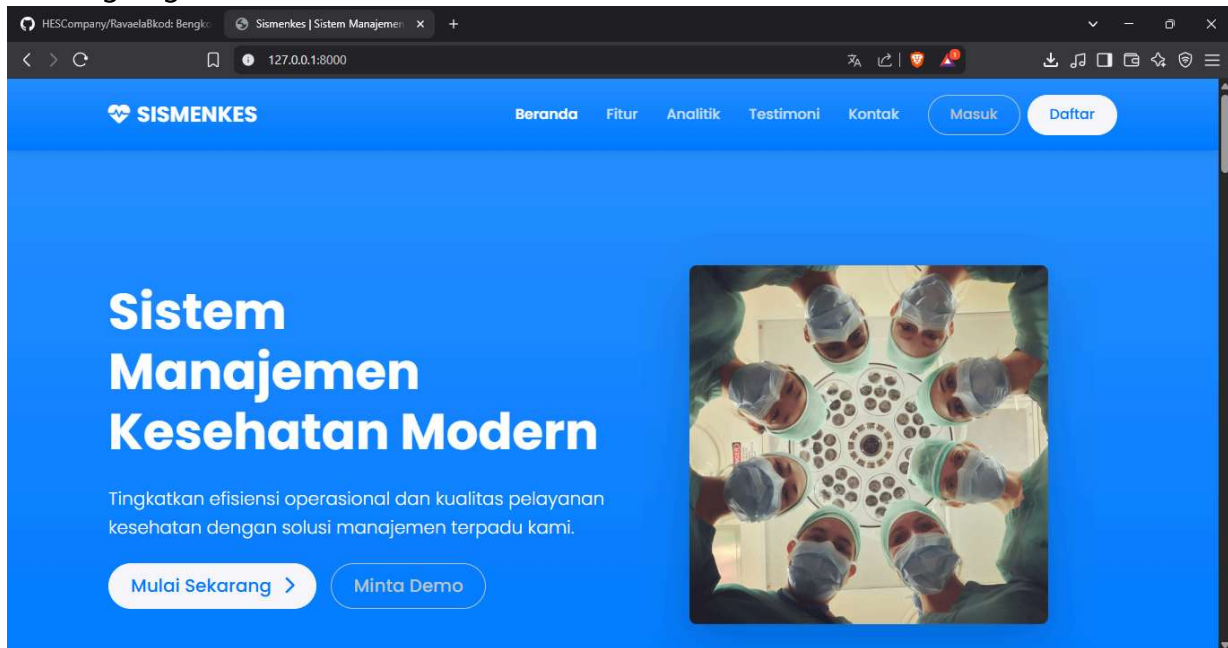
HESCompany/RavaelaBkod: Bengk
Sismenkes | Sistem Manajemen
127.0.0.1:8000

SISMENKES
Beranda
Fitur
Analitik
Testimoni
Kontak
Masuk
Daftar

Sistem Manajemen Kesehatan Modern

Tingkatkan efisiensi operasional dan kualitas pelayanan kesehatan dengan solusi manajemen terpadu kami.

Mulai Sekarang
Minta Demo